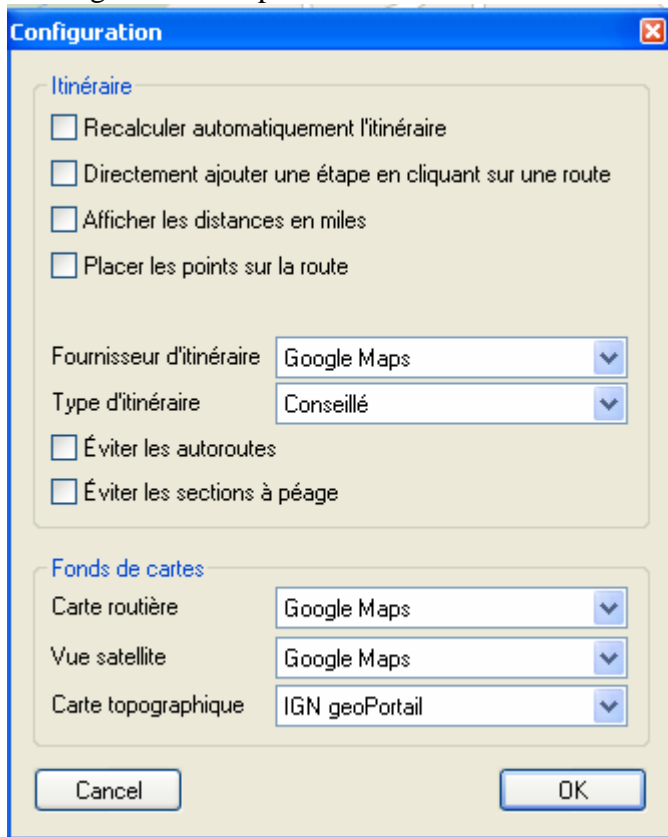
Configuration

Itinéraire

Recalculer automatiquement l'itinéraire

Directement ajouter une étape en cliquant sur une route

Afficher les distances en miles

Placer les points sur la route

Fournisseur d'itinéraire Google Maps

Type d'itinéraire Conseillé

Éviter les autoroutes

Éviter les sections à péage

Fonds de cartes

Carte routière Google Maps

Vue satellite Google Maps

Carte topographique IGN geoPortail

Cancel

OK